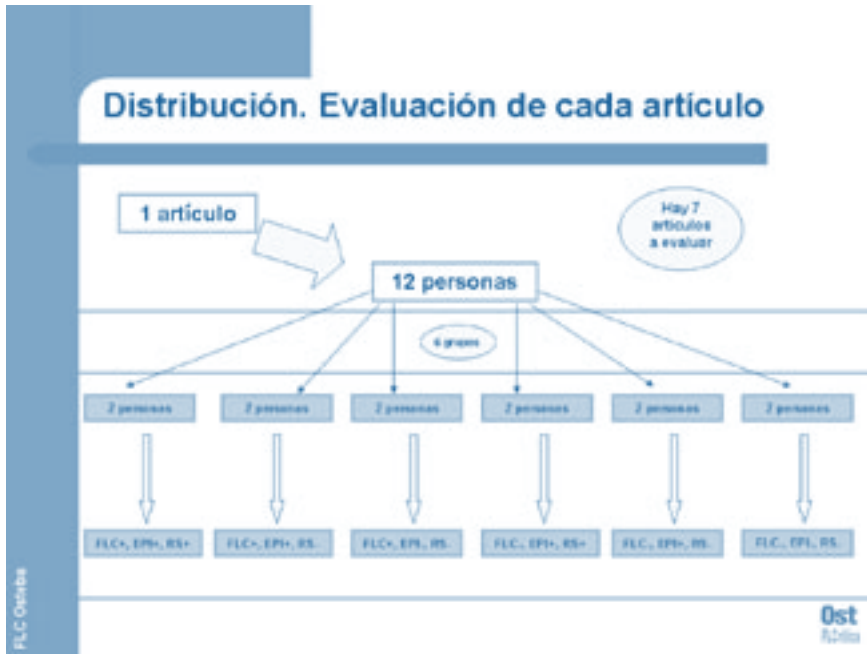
Distribución. Evaluación de cada artículo

1 artículo

Hay 7 artículos a evaluar

12 personas

6 grupos

2 personas

2 personas

2 personas

2 personas

2 personas

2 personas

FLC+, EPI+, RS+

FLC+, EPI+, RS-

FLC+, EPI-, RS-

FLC-, EPI+, RS+

FLC-, EPI+, RS-

FLC-, EPI-, RS-

FLC Osteba

Ost
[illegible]